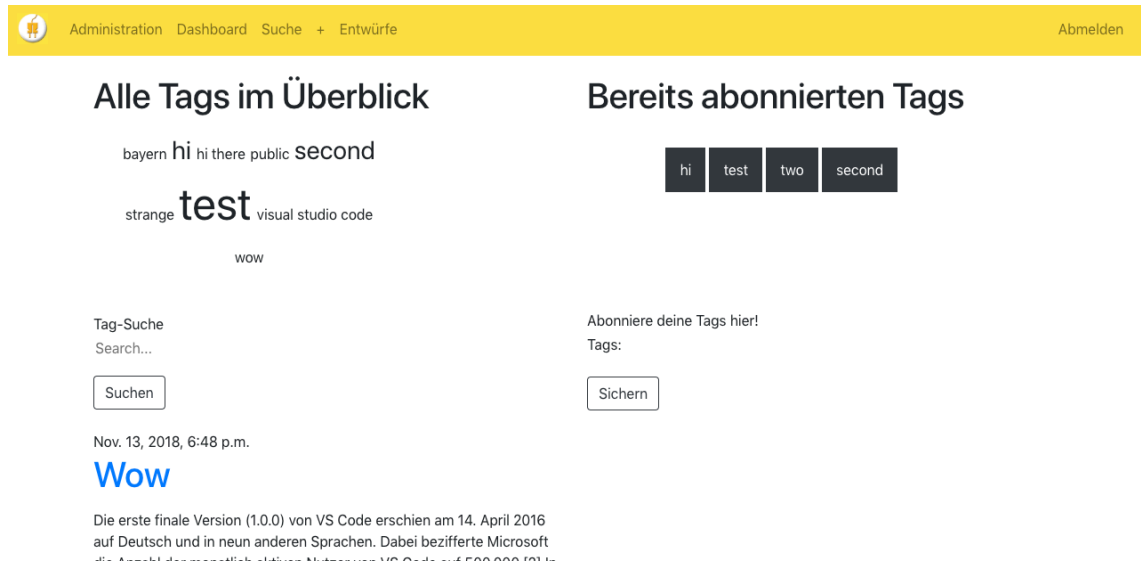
Administration Dashboard Suche + Entwürfe

Abmelden

Alle Tags im Überblick

bayern hi hi there public second

strange test visual studio code

wow

Tag-Suche

Search...

Suchen

Nov. 13, 2018, 6:48 p.m.

Wow

Die erste finale Version (1.0.0) von VS Code erschien am 14. April 2016 auf Deutsch und in neun anderen Sprachen. Dabei bezifferte Microsoft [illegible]

Bereits abonnierten Tags

hi test two second

Abonniere deine Tags hier!

Tags:

Sichern